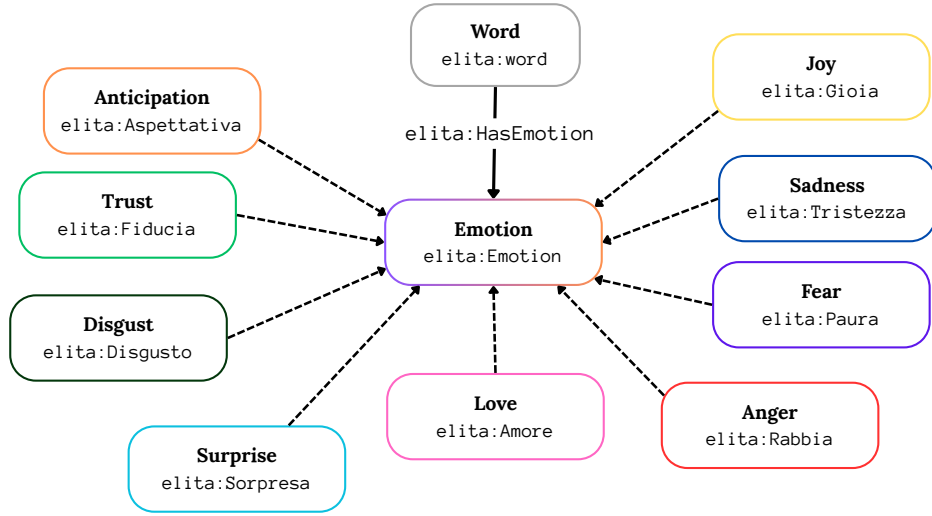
**Word**
elita:word

**Joy**
elita:Gioia

**Anticipation**
elita:Aspettativa

elita:HasEmotion

**Trust**
elita:Fiducia

**Emotion**
elita:Emotion

**Sadness**
elita:Tristezza

**Fear**
elita:Paura

**Disgust**
elita:Disgusto

**Love**
elita:Amore

**Anger**
elita:Rabbia

**Surprise**
elita:Sorpresa